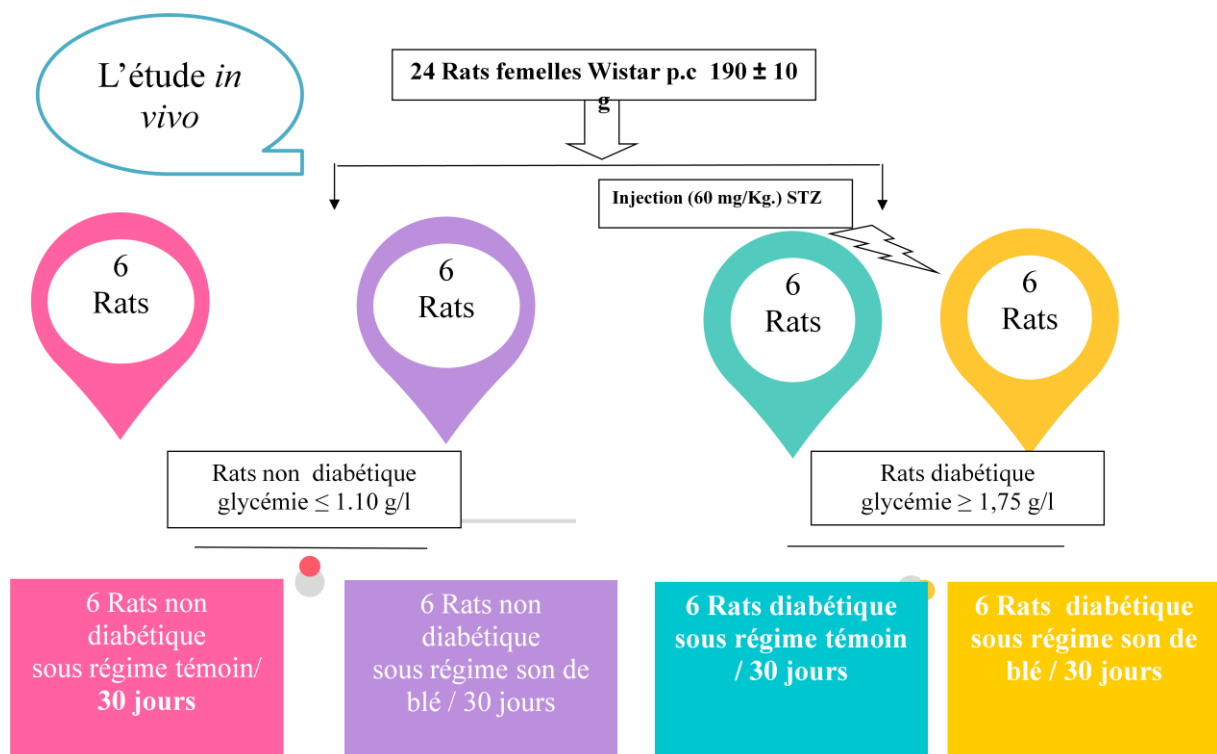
L’étude *in vivo*

24 Rats femelles Wistar p.c 190 ± 10 g

Injection (60 mg/Kg.) STZ

6 Rats

6 Rats

6 Rats

6 Rats

Rats non diabétique glycémie ≤ 1.10 g/l

Rats diabétique glycémie ≥ 1,75 g/l

6 Rats non diabétique sous régime témoin/ **30 jours**

6 Rats non diabétique sous régime son de blé / 30 jours

**6 Rats diabétique sous régime témoin / 30 jours**

**6 Rats diabétique sous régime son de blé / 30 jours**